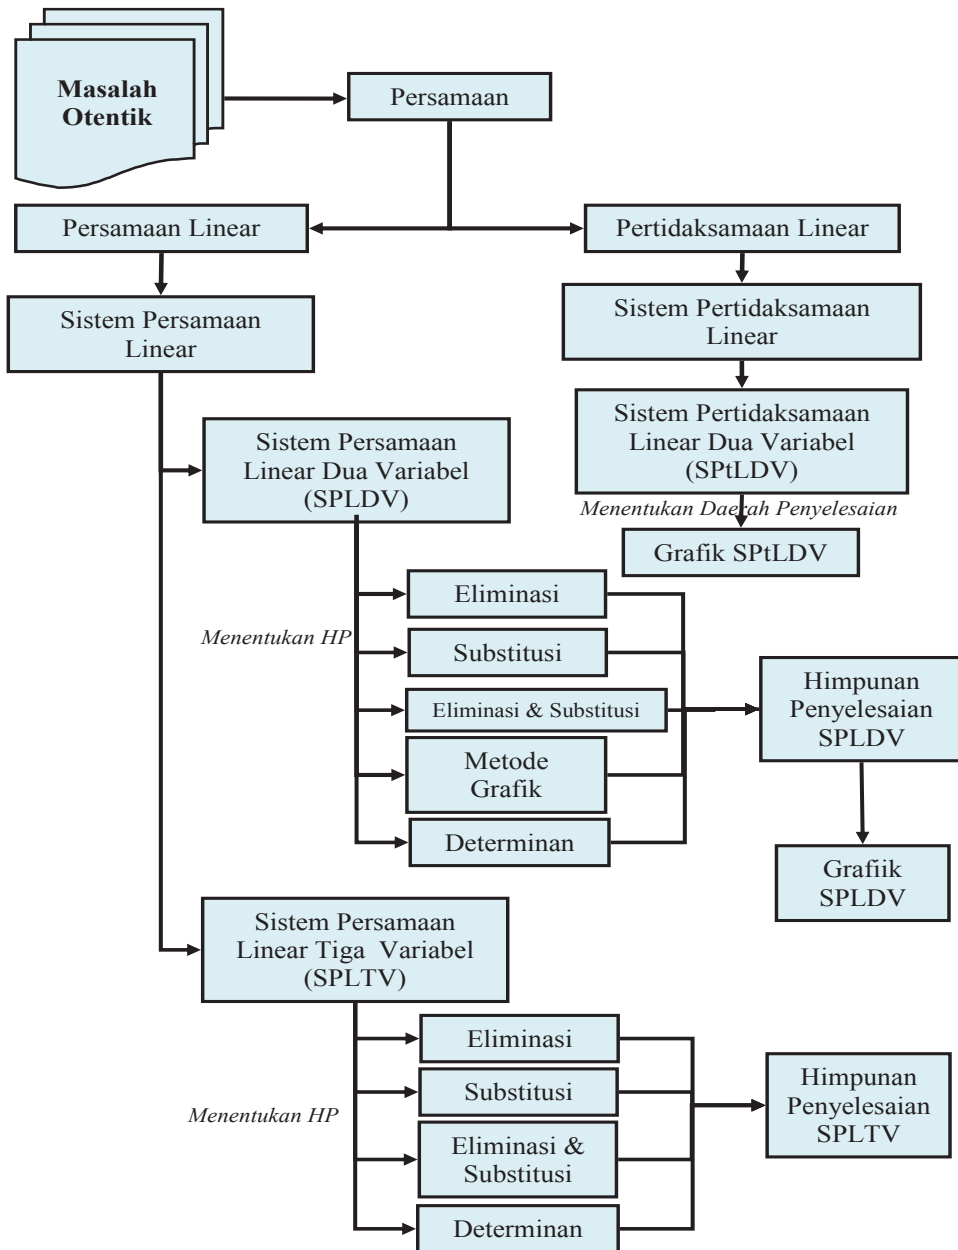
Masalah Otentik

Persamaan

Persamaan Linear

Pertidaksamaan Linear

Sistem Persamaan Linear

Sistem Pertidaksamaan Linear

Sistem Pertidaksamaan Linear Dua Variabel (SPtLDV)

Menentukan Daerah Penyelesaian

Grafik SPtLDV

Sistem Persamaan Linear Dua Variabel (SPLDV)

Menentukan HP

Eliminasi

Substitusi

Eliminasi & Substitusi

Metode Grafik

Determinan

Himpunan Penyelesaian SPLDV

Grafiik SPLDV

Sistem Persamaan Linear Tiga Variabel (SPLTV)

Menentukan HP

Eliminasi

Substitusi

Eliminasi & Substitusi

Determinan

Himpunan Penyelesaian SPLTV